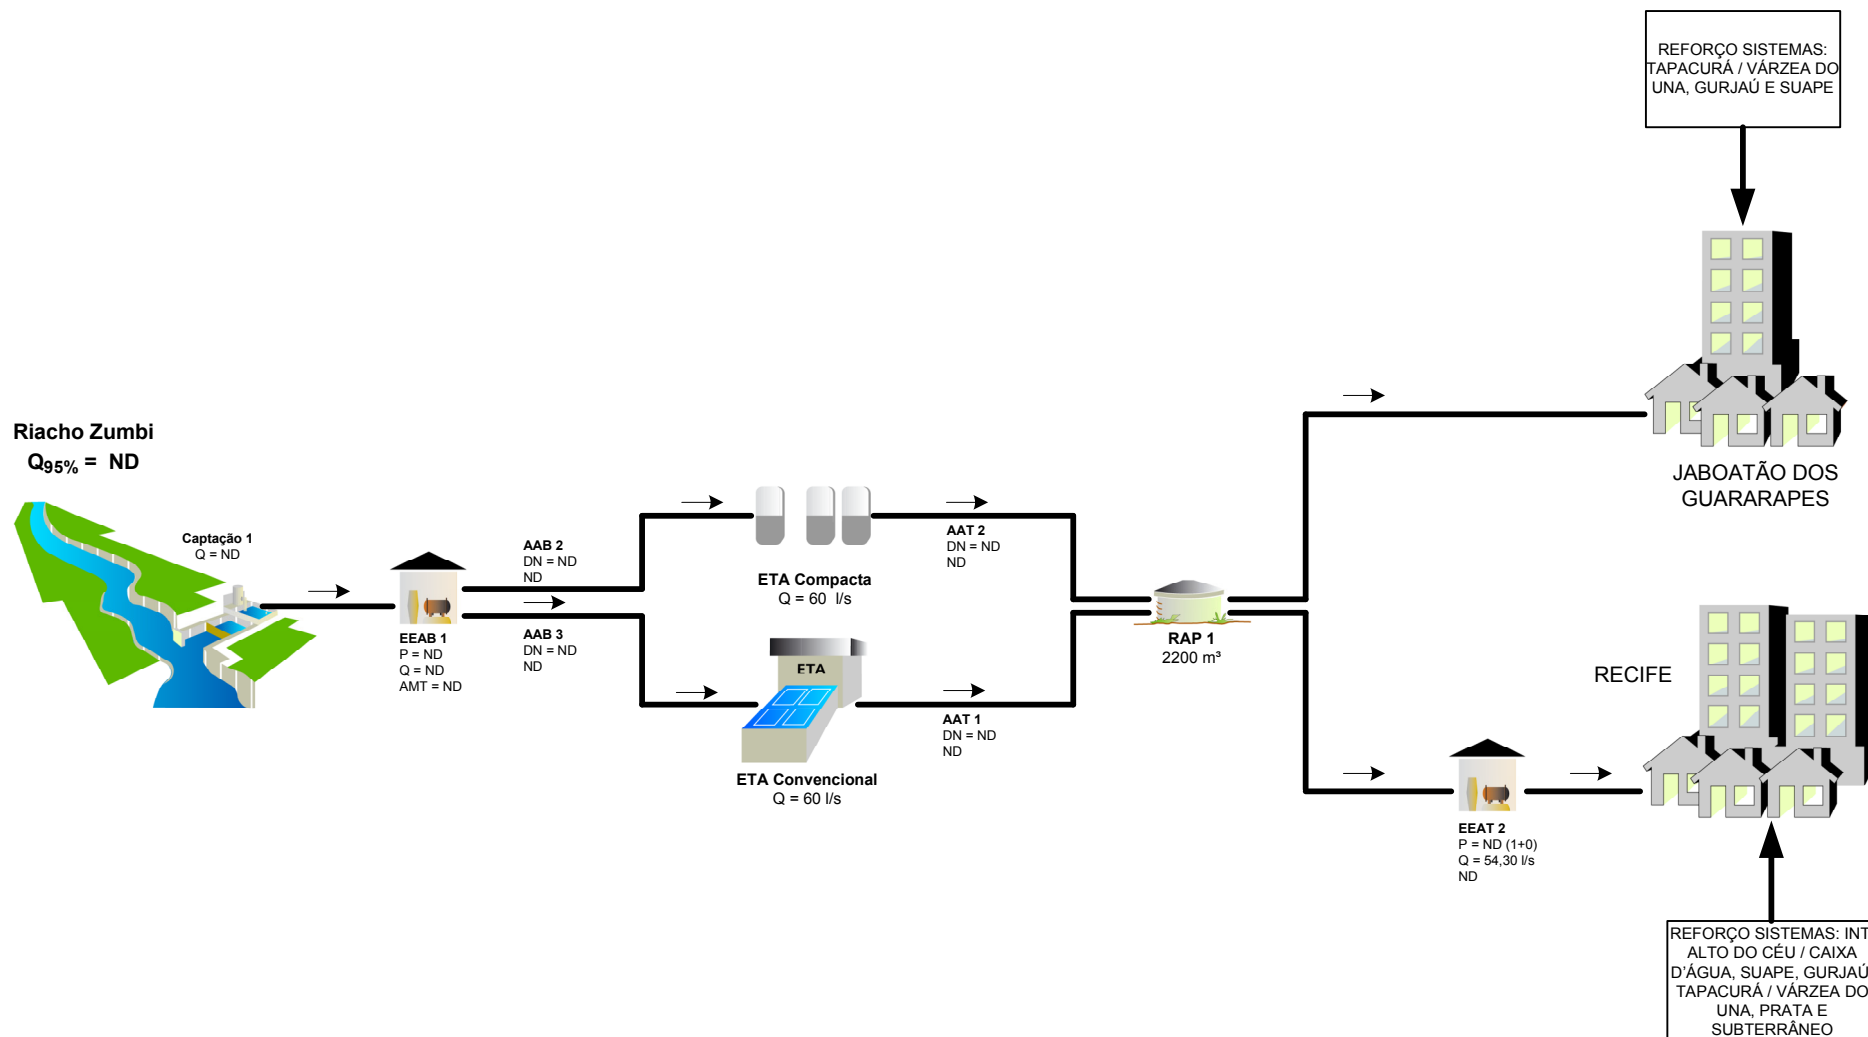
REFORÇO SISTEMAS: TAPACURÁ / VÁRZEA DO UNA, GURJAÚ E SUAPE

Riacho Zumbi
$Q_{95\%}$ = ND

Captação 1
Q = ND

EEAB 1
P = ND
Q = ND
AMT = ND

AAB 2
DN = ND
ND

AAB 3
DN = ND
ND

ETA Compacta
Q = 60 l/s

ETA

ETA Convencional
Q = 60 l/s

AAT 2
DN = ND
ND

AAT 1
DN = ND
ND

RAP 1
2200 m³

JABOATÃO DOS GUARARAPES

RECIFE

EEAT 2
P = ND (1+0)
Q = 54,30 l/s
ND

REFORÇO SISTEMAS: INT ALTO DO CÉU / CAIXA D'ÁGUA, SUAPE, GURJAÚ TAPACURÁ / VÁRZEA DO UNA, PRATA E SUBTERRÂNEO